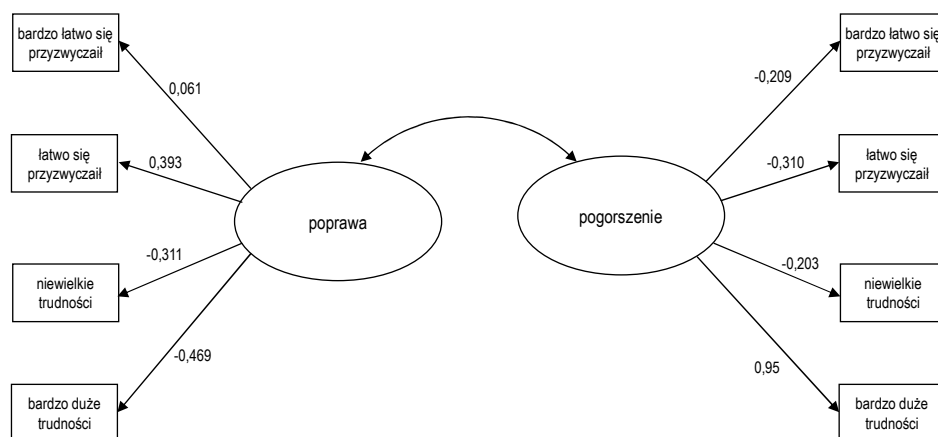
bardzo łatwo się przyzwyczaił

0,061

łatwo się przyzwyczaił

0,393

poprawa

-0,311

niewielkie trudności

-0,469

bardzo duże trudności

pogorszenie

bardzo łatwo się przyzwyczaił

-0,209

łatwo się przyzwyczaił

-0,310

-0,203

niewielkie trudności

0,95

bardzo duże trudności